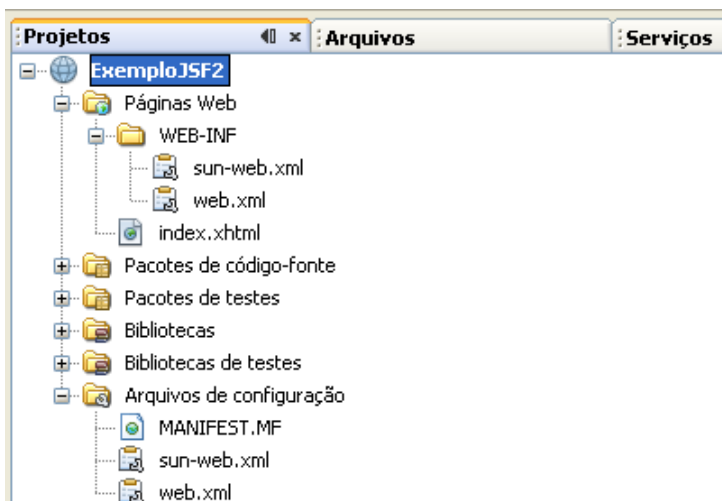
Projetos ◀▮ × Arquivos Serviços

ExemploJSF2
Páginas Web
WEB-INF
sun-web.xml
web.xml
index.xhtml
Pacotes de código-fonte
Pacotes de testes
Bibliotecas
Bibliotecas de testes
Arquivos de configuração
MANIFEST.MF
sun-web.xml
web.xml